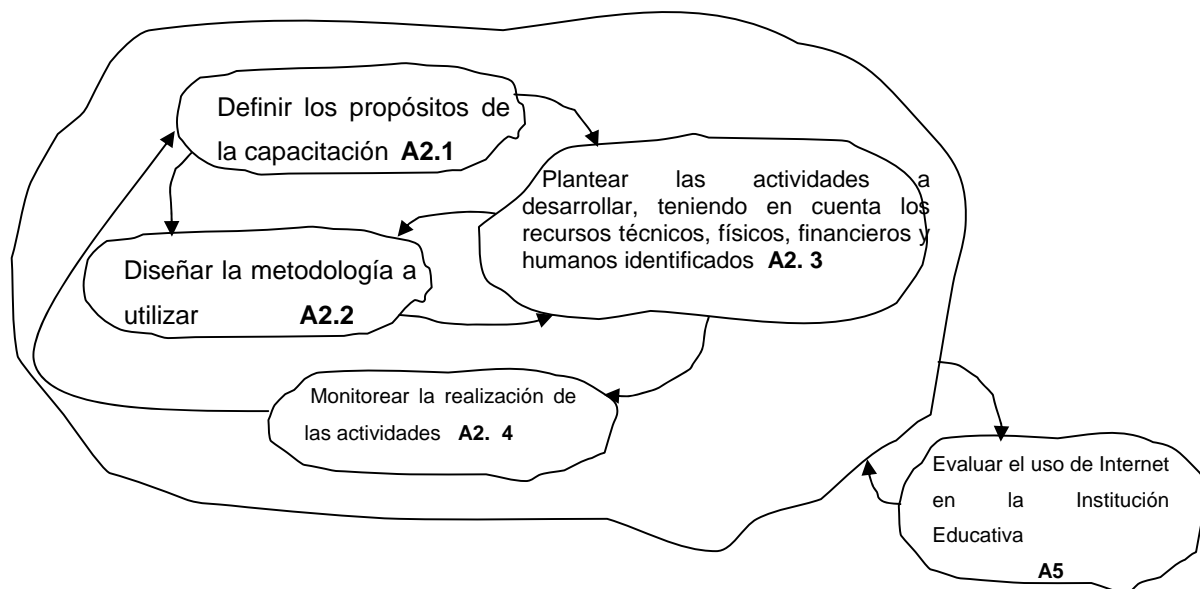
Definir los propósitos de la capacitación **A2.1**

Plantear las actividades a desarrollar, teniendo en cuenta los recursos técnicos, físicos, financieros y humanos identificados **A2. 3**

Diseñar la metodología a utilizar **A2.2**

Monitorear la realización de las actividades **A2. 4**

Evaluar el uso de Internet en la Institución Educativa **A5**